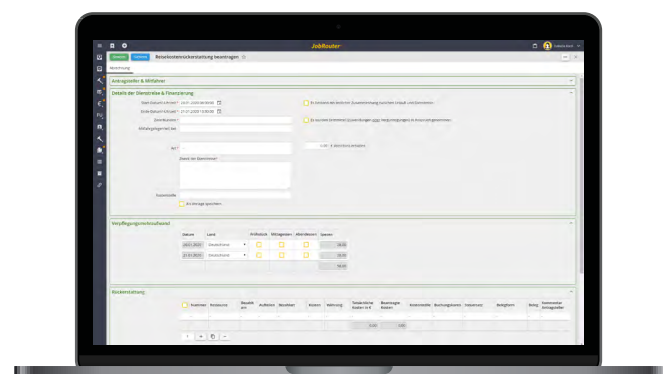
JobRouter

Reisekostenabrechnung beantragen

Antragsteller & Mitfahrer

Details der Dienstreise & Finanzierung

Start-Datum & Zeit *
Ende-Datum & Zeit *
Zielort/Route *
Mitfahrgelegenheit bei
Ziel *
Zweck der Dienstreise *
Kostenstelle

Verpflegungsmehraufwand

| Datum | Land | Frühstück | Mittagessen | Abendessen | Spesen |
|---|---|---|---|---|---|
| 20.01.2020 | Deutschland | | | | |
| 21.01.2020 | Deutschland | | | | |

Rückerstattung

| Position | Belegdatum | Belegnummer | Aufgaben | Beschreibung | Kosten | Währung | Umgerechnete Kosten in € | Bezahlte Kosten | Kostenstelle | Buchungskonto | Steuersatz | Belegform | Beleg | Kommentar |
|---|---|---|---|---|---|---|---|---|---|---|---|---|---|---|